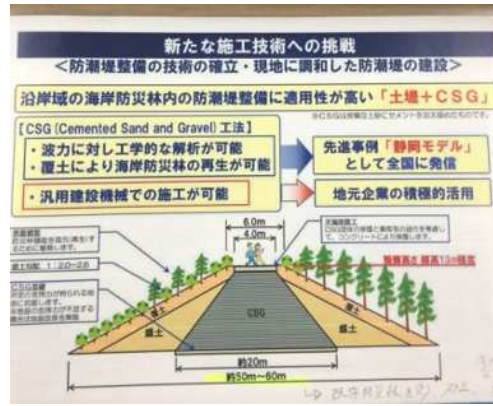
新たな施工技術への挑戦
＜防潮堤整備の技術の確立・現地に調和した防潮堤の建設＞

沿岸域の海岸防災林内の防潮堤整備に適用性が高い「土堤＋CSG」

※CSGは現場発生土にセメント等を混合したもの

［CSG (Cemented Sand and Gravel) 工法］
・波力に対し工学的な解析が可能
・覆土により海岸防災林の再生が可能
・汎用建設機械での施工が可能

先進事例「静岡モデル」として全国に発信

地元企業の積極的活用

6.0m
4.0m

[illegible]
法勾配 1:2.0~2.5
CSG部
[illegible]

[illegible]

覆土
CSG
覆土

約20m
約50m～60m

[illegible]